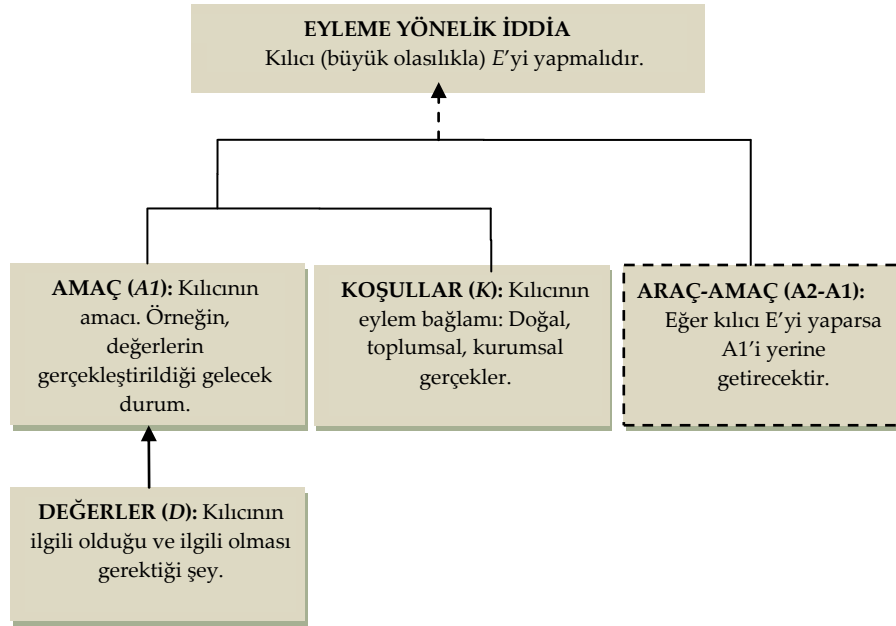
EYLEME YÖNELİK İDDİA
Kılıcı (büyük olasılıkla) E'yi yapmalıdır.

AMAÇ (A1): Kılıcının amacı. Örneğin, değerlerin gerçekleştirildiği gelecek durum.

KOŞULLAR (K): Kılıcının eylem bağlamı: Doğal, toplumsal, kurumsal gerçekler.

ARAÇ-AMAÇ (A2-A1): Eğer kılıcı E'yi yaparsa A1'i yerine getirecektir.

DEĞERLER (D): Kılıcının ilgili olduğu ve ilgili olması gerektiği şey.